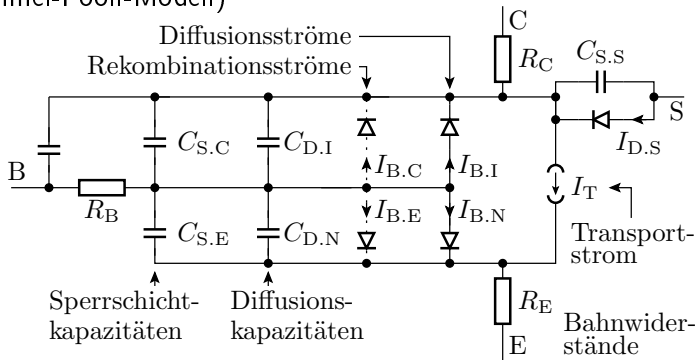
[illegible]mel-Poon-Modell)

Diffusionsströme
Rekombinationsströme
C
$R_{\mathrm{C}}$
$C_{\mathrm{S.S}}$
S
$I_{\mathrm{D.S}}$
B
$C_{\mathrm{S.C}}$
$C_{\mathrm{D.I}}$
$I_{\mathrm{B.C}}$
$I_{\mathrm{B.I}}$
$I_{\mathrm{T}}$
$R_{\mathrm{B}}$
$I_{\mathrm{B.E}}$
$I_{\mathrm{B.N}}$
$C_{\mathrm{S.E}}$
$C_{\mathrm{D.N}}$
Transportstrom
$R_{\mathrm{E}}$
Sperrschichtkapazitäten
Diffusionskapazitäten
Bahnwiderstände
E